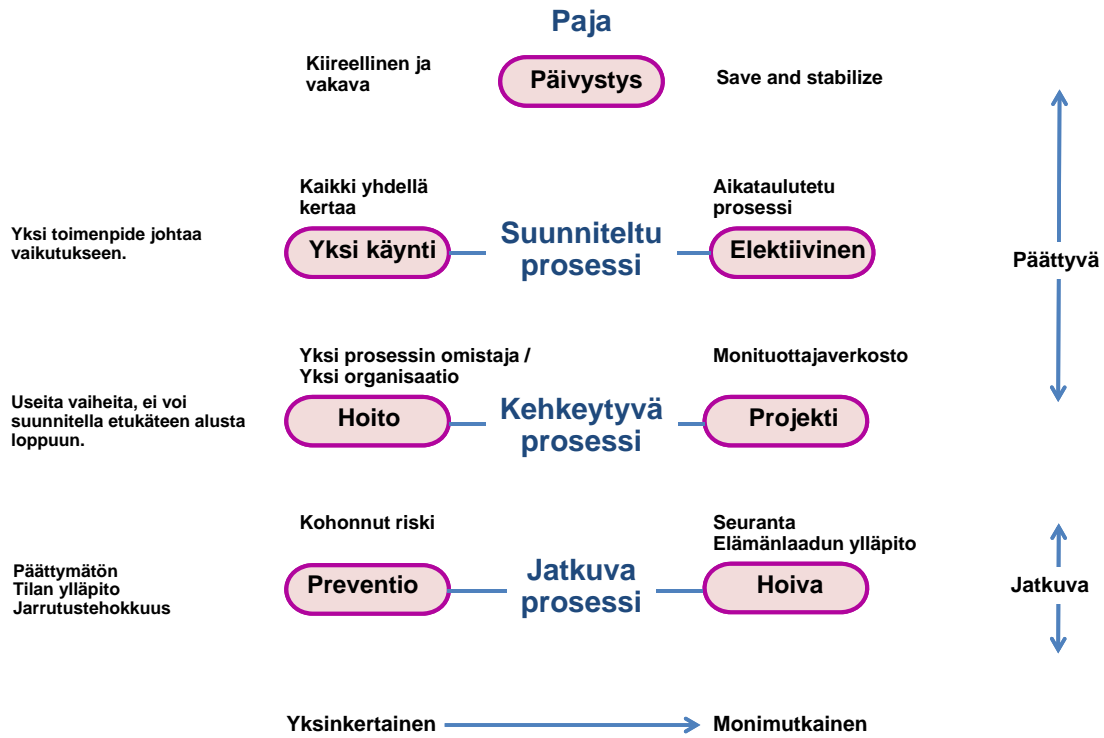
Paja

Kiireellinen ja vakava

Päivystys

Save and stabilize

Kaikki yhdellä kertaa

Aikataulutettu prosessi

Yksi toimenpide johtaa vaikutukseen.

Yksi käynti

Suunniteltu prosessi

Elektiivinen

Päättyvä

Yksi prosessin omistaja / Yksi organisaatio

Monituottajaverkosto

Useita vaiheita, ei voi suunnitella etukäteen alusta loppuun.

Hoito

Kehkeytyvä prosessi

Projekti

Kohonnut riski

Seuranta
Elämänlaadun ylläpito

Päättymätön
Tilan ylläpito
Jarrutustehokkuus

Preventio

Jatkuva prosessi

Hoiva

Jatkuva

Yksinkertainen

Monimutkainen